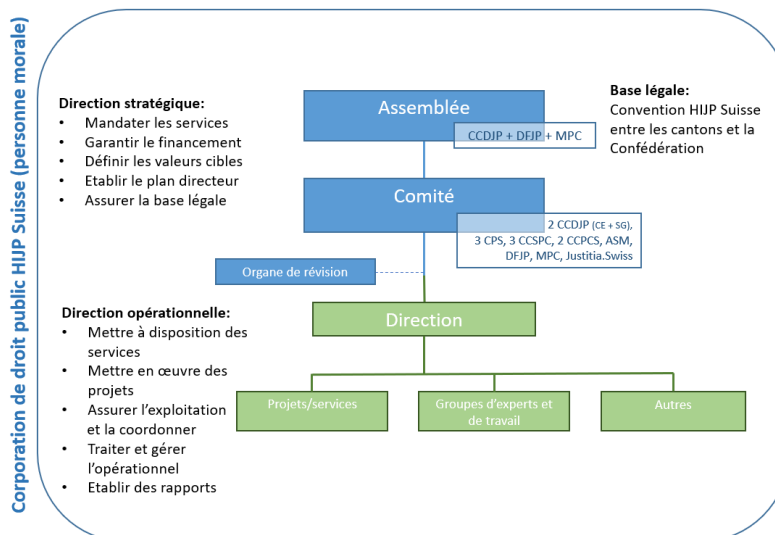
Corporation de droit public HIJP Suisse (personne morale)

Direction stratégique:
- Mandater les services
- Garantir le financement
- Définir les valeurs cibles
- Etablir le plan directeur
- Assurer la base légale

Assemblée

CCDJP + DFJP + MPC

Base légale:
Convention HIJP Suisse entre les cantons et la Confédération

Comité

2 CCDJP (CE + SG), 3 CPS, 3 CCSPC, 2 CCPCS, ASM, DFJP, MPC, Justitia.Swiss

Organe de révision

Direction opérationnelle:
- Mettre à disposition des services
- Mettre en œuvre des projets
- Assurer l'exploitation et la coordonner
- Traiter et gérer l'opérationnel
- Etablir des rapports

Direction

Projets/services

Groupes d'experts et de travail

Autres